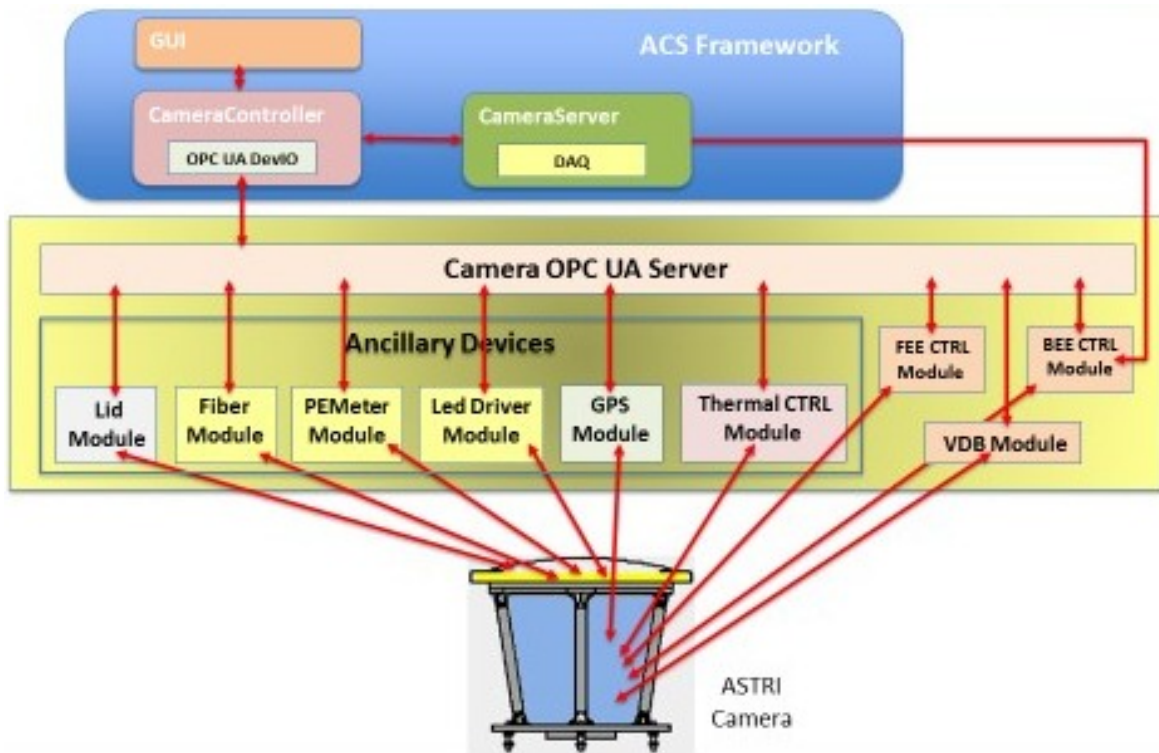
GUI

ACS Framework

CameraController

OPC UA DevIO

CameraServer

DAQ

Camera OPC UA Server

Ancillary Devices

Lid Module

Fiber Module

PEMeter Module

Led Driver Module

GPS Module

Thermal CTRL Module

FEE CTRL Module

BEE CTRL Module

VDB Module

ASTRI Camera